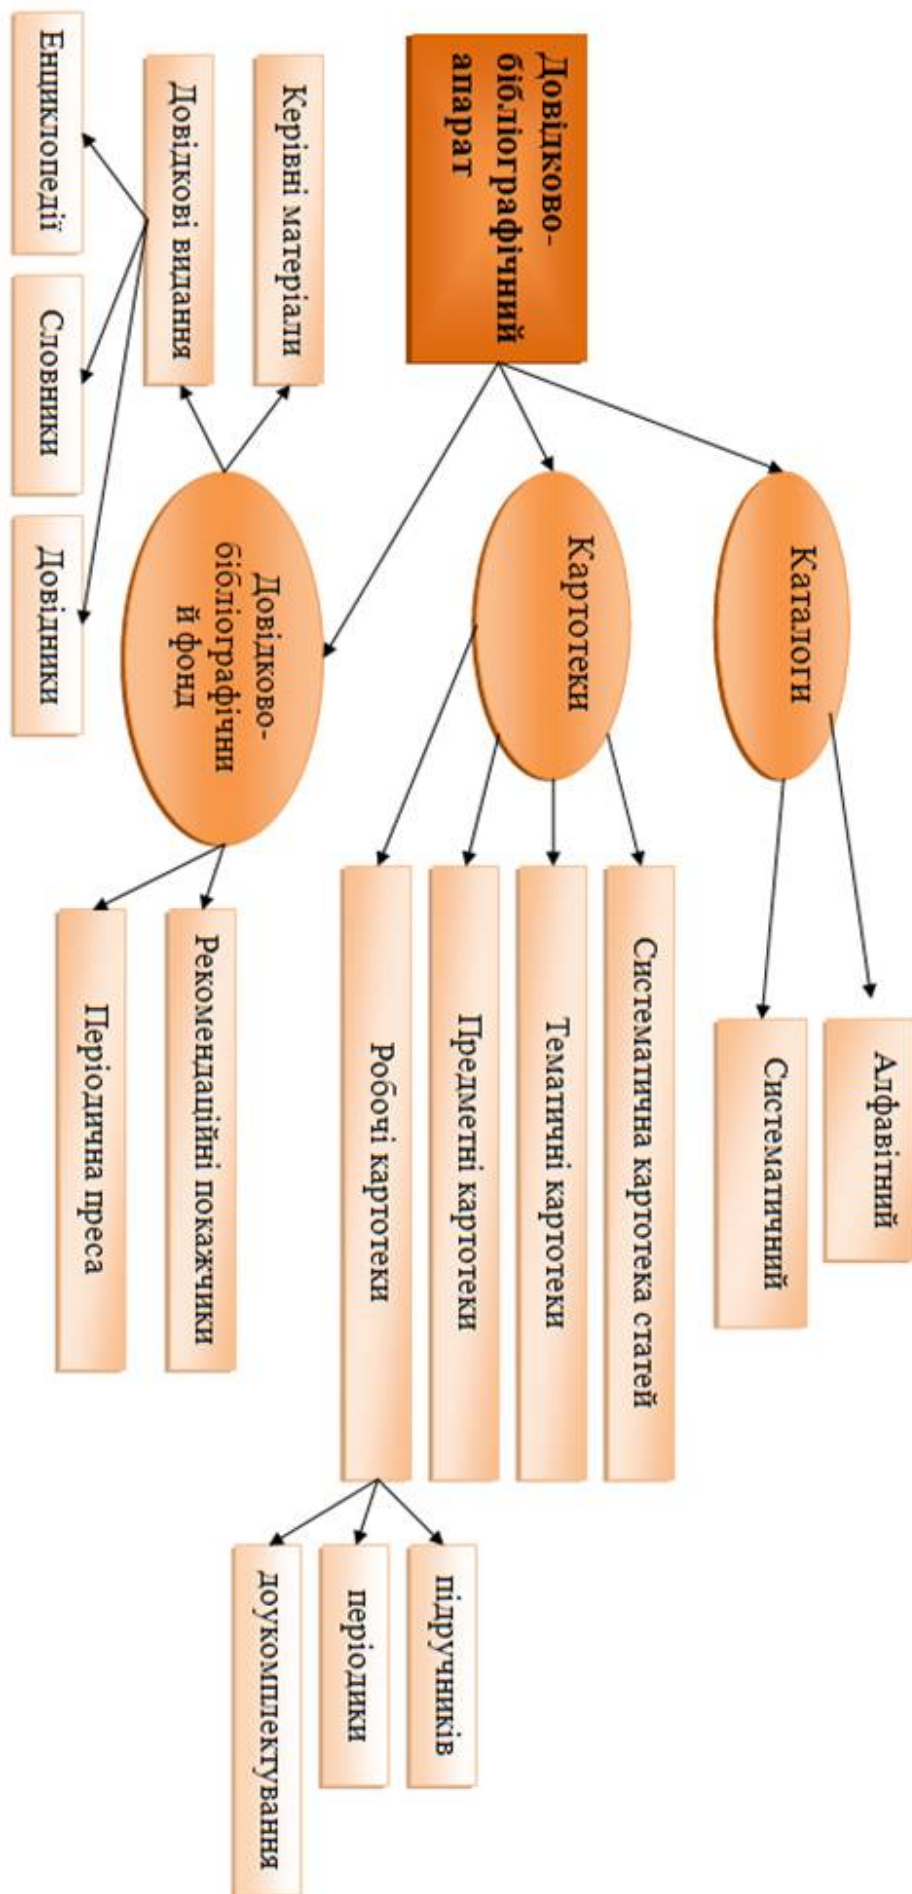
Довідково-бібліографічний апарат

Каталоги

Алфавітний

Систематичний

Картотеки

Систематична картотека статей

Тематичні картотеки

Предметні картотеки

Робочі картотеки

підручників

періодики

доукомплектування

Довідково-бібліографічни й фонд

Керівні матеріали

Довідкові видання

Енциклопедії

Словники

Довідники

Рекомендаційні покажчики

Періодична преса